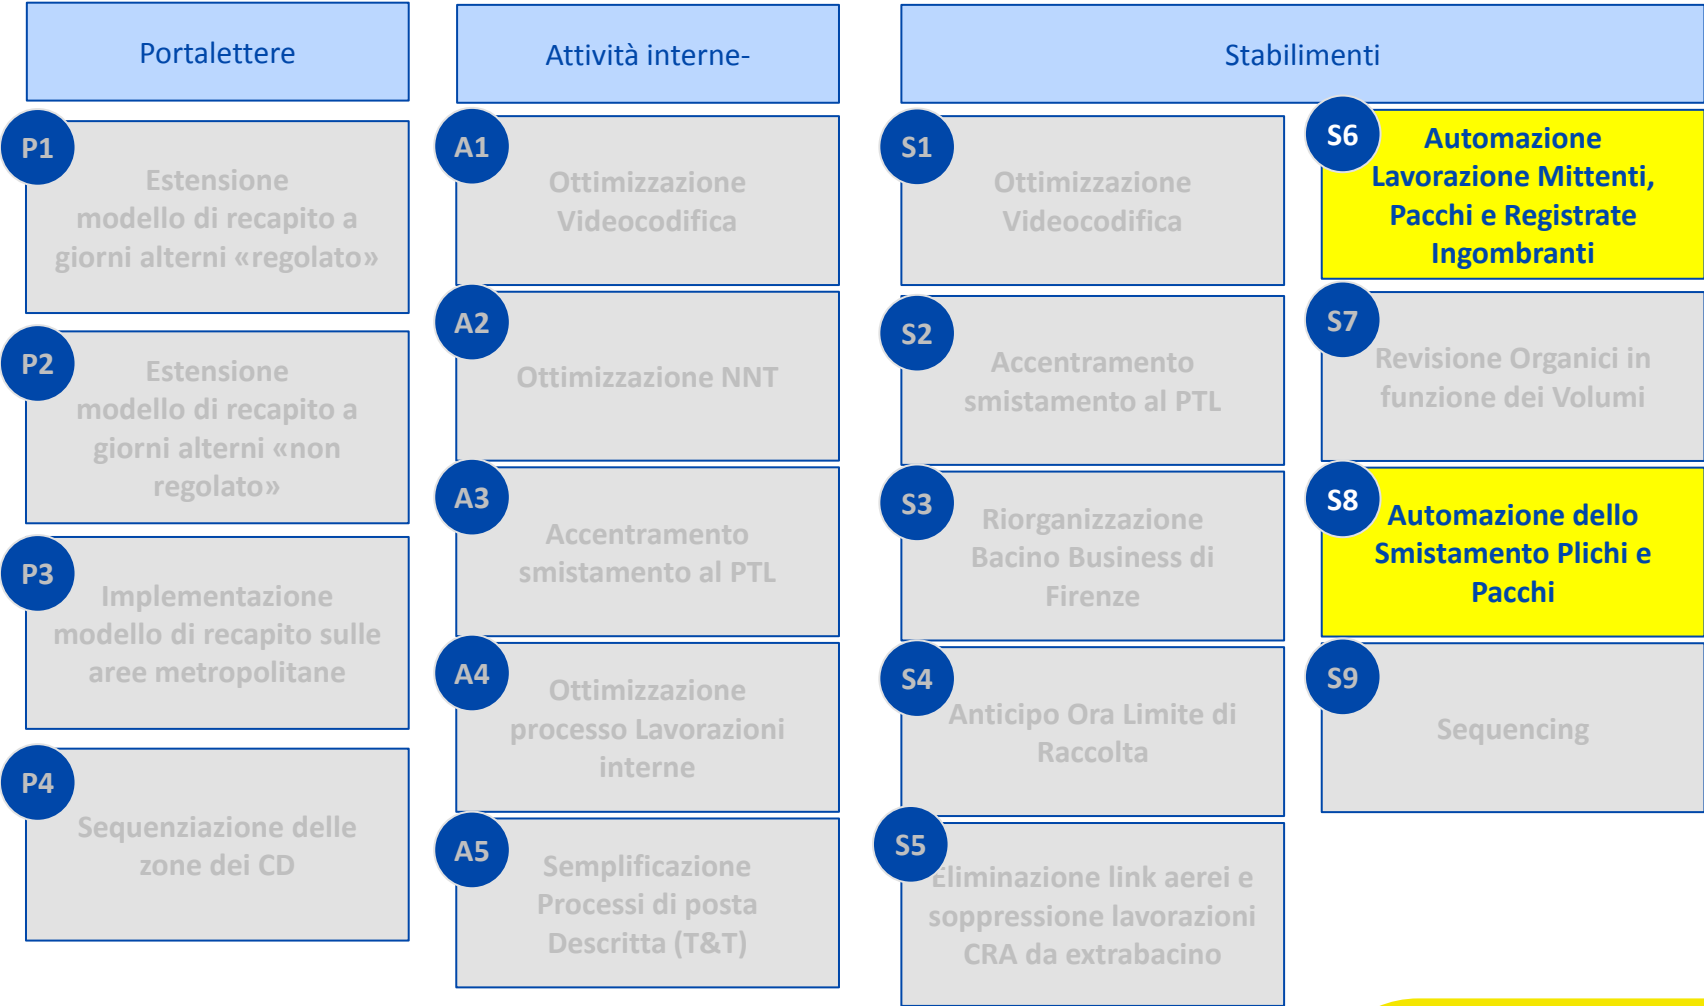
Portalettere

P1
Estensione modello di recapito a giorni alterni «regolato»

P2
Estensione modello di recapito a giorni alterni «non regolato»

P3
Implementazione modello di recapito sulle aree metropolitane

P4
Sequenziazione delle zone dei CD

Attività interne-

A1
Ottimizzazione Videocodifica

A2
Ottimizzazione NNT

A3
Accentramento smistamento al PTL

A4
Ottimizzazione processo Lavorazioni interne

A5
Semplificazione Processi di posta Descritta (T&T)

Stabilimenti

S1
Ottimizzazione Videocodifica

S2
Accentramento smistamento al PTL

S3
Riorganizzazione Bacino Business di Firenze

S4
Anticipo Ora Limite di Raccolta

S5
Eliminazione link aerei e soppressione lavorazioni CRA da extrabacino

S6
Automazione Lavorazione Mittenti, Pacchi e Registrate Ingombranti

S7
Revisione Organici in funzione dei Volumi

S8
Automazione dello Smistamento Plichi e Pacchi

S9
Sequencing